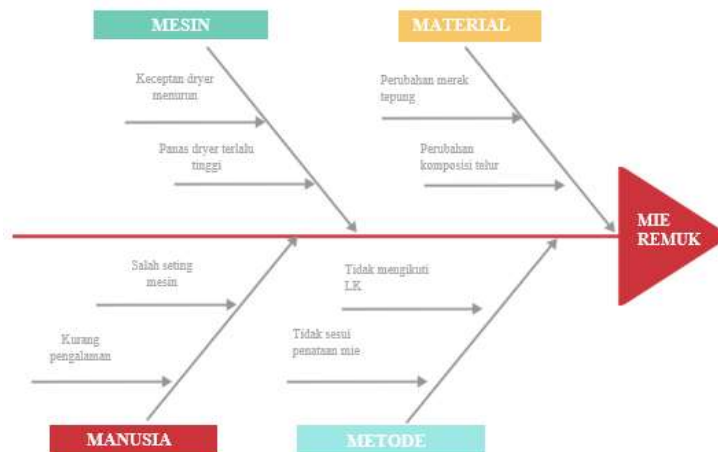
MESIN

Keceptan dryer menurun

Panas dryer terlalu tinggi

MATERIAL

Perubahan merek tepung

Perubahan komposisi telur

MIE REMUK

Salah seting mesin

Kurang pengalaman

MANUSIA

Tidak mengikuti I.K

Tidak sesui penataan mie

METODE